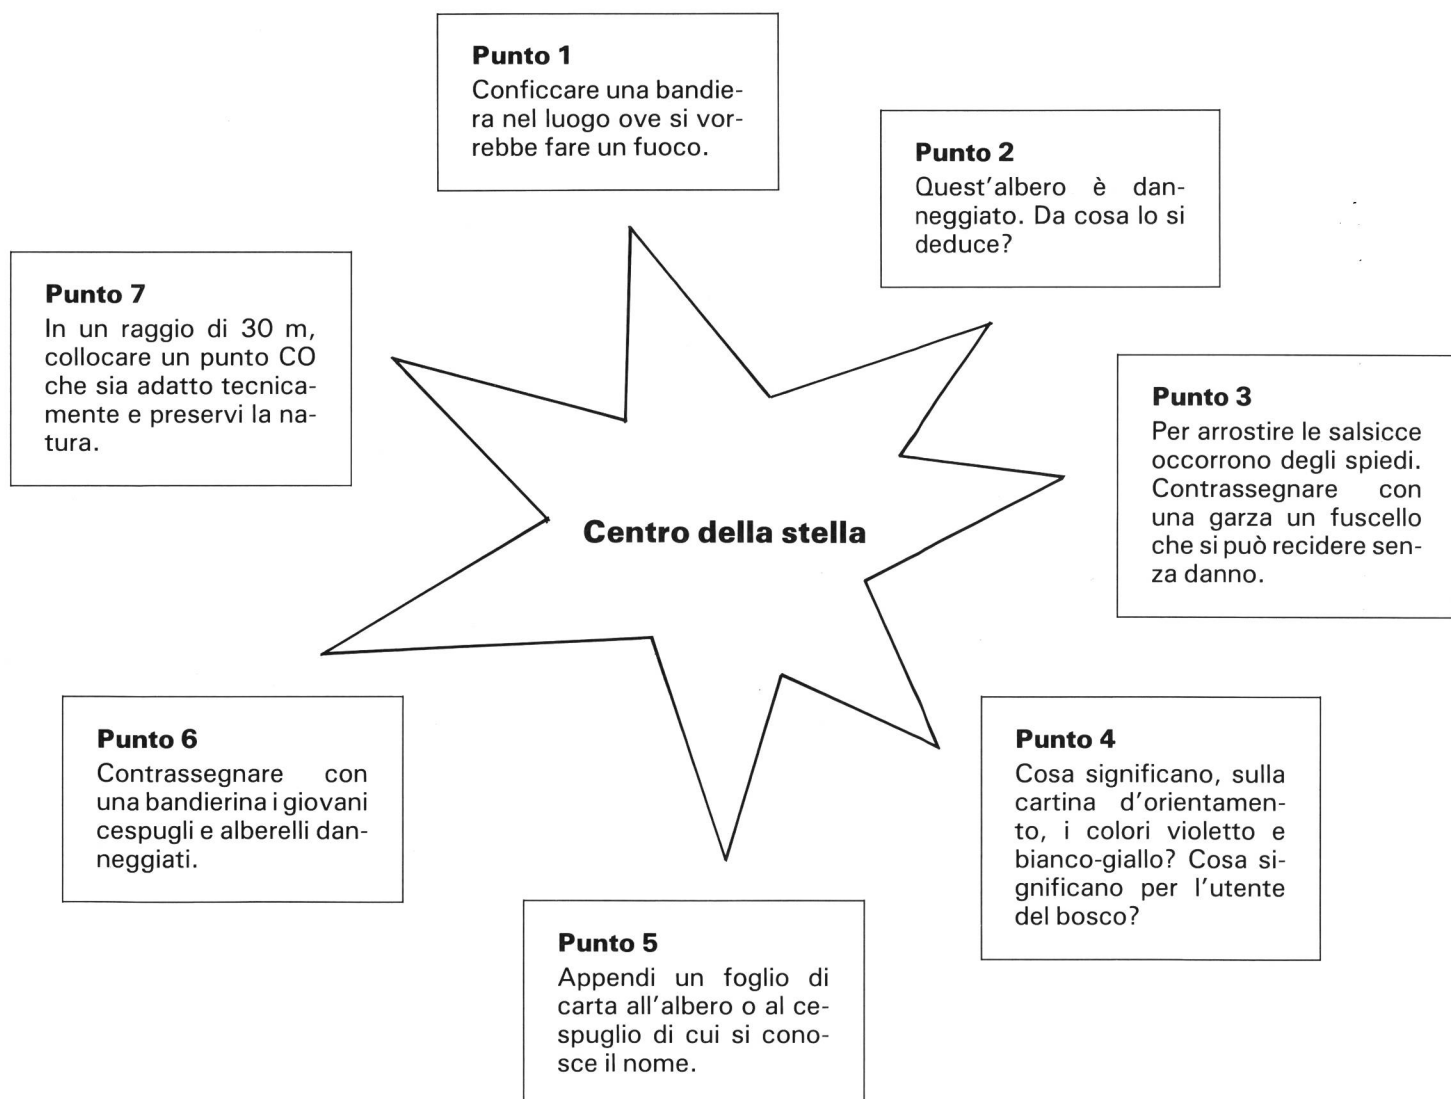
Punto 1
Conficcare una bandiera nel luogo ove si vorrebbe fare un fuoco.

Punto 2
Quest'albero è danneggiato. Da cosa lo si deduce?

Punto 7
In un raggio di 30 m, collocare un punto CO che sia adatto tecnicamente e preservi la natura.

Centro della stella

Punto 3
Per arrostire le salsicce occorrono degli spiedi. Contrassegnare con una garza un fuscello che si può recidere senza danno.

Punto 6
Contrassegnare con una bandierina i giovani cespugli e alberelli danneggiati.

Punto 4
Cosa significano, sulla cartina d'orientamento, i colori violetto e bianco-giallo? Cosa significano per l'utente del bosco?

Punto 5
Appendi un foglio di carta all'albero o al cespuglio di cui si conosce il nome.